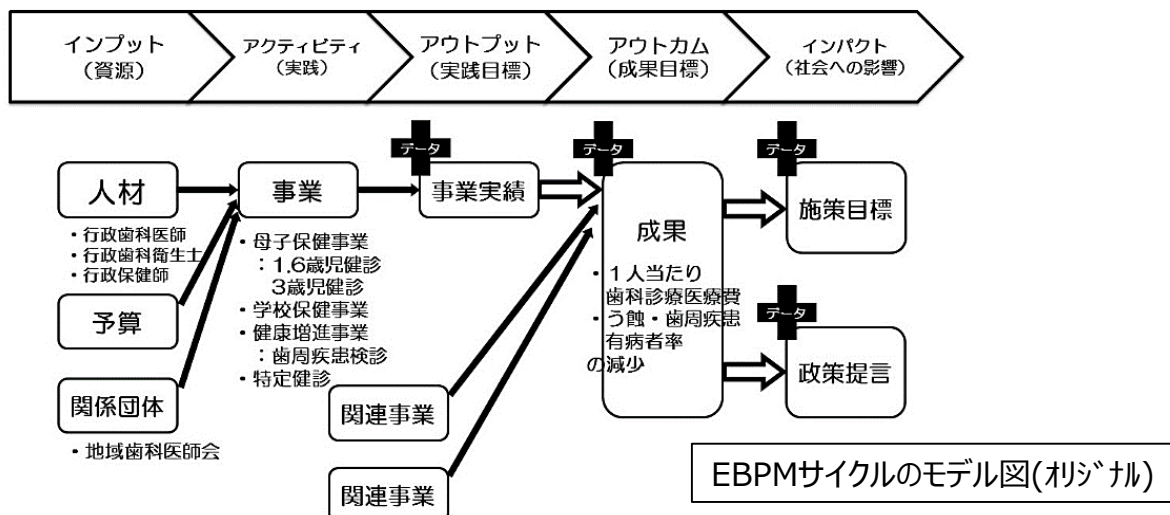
インプット
（資源）

アクティビティ
（実践）

アウトプット
（実践目標）

アウトカム
（成果目標）

インパクト
（社会への影響）

人材
・行政歯科医師
・行政歯科衛生士
・行政保健師

予算

関係団体
・地域歯科医師会

事業
・母子保健事業
：1.6歳児健診
3歳児健診
・学校保健事業
・健康増進事業
：歯周疾患検診
・特定健診

データ
事業実績

関連事業

関連事業

データ
成果
・１人当たり歯科診療医療費
・う蝕・歯周疾患有病者率
の減少

データ
施策目標

データ
政策提言

EBPMサイクルのモデル図(ｵﾘｼﾞﾅﾙ)